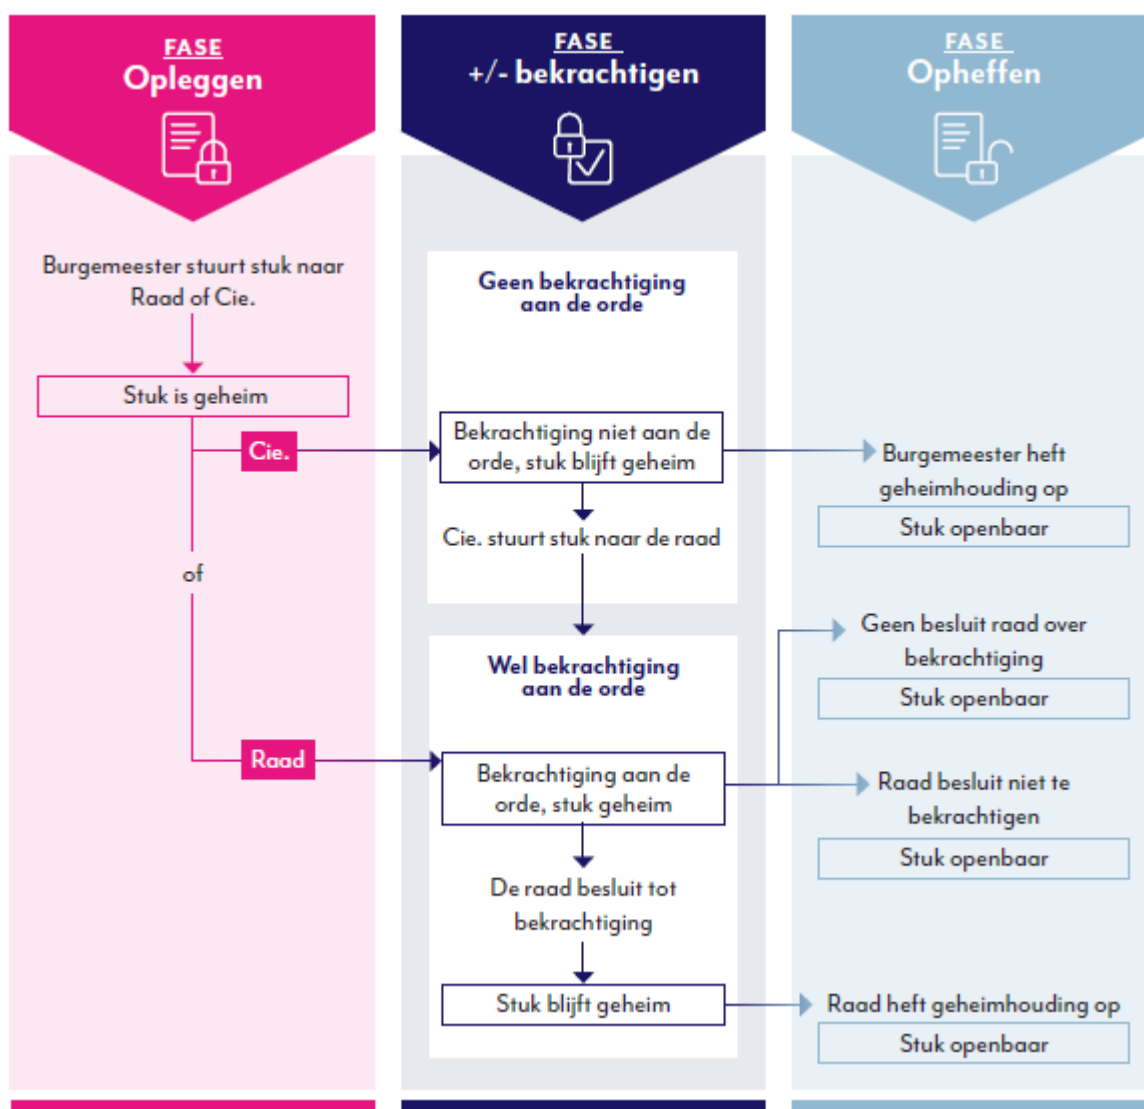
FASE
Opleggen

Burgemeester stuurt stuk naar Raad of Cie.

Stuk is geheim

Cie.

of

Raad

FASE
+/- bekrachtigen

Geen bekrachtiging aan de orde

Bekrachtiging niet aan de orde, stuk blijft geheim

Cie. stuurt stuk naar de raad

Wel bekrachtiging aan de orde

Bekrachtiging aan de orde, stuk geheim

De raad besluit tot bekrachtiging

Stuk blijft geheim

FASE
Opheffen

Burgemeester heft geheimhouding op

Stuk openbaar

Geen besluit raad over bekrachtiging

Stuk openbaar

Raad besluit niet te bekrachtigen

Stuk openbaar

Raad heft geheimhouding op

Stuk openbaar